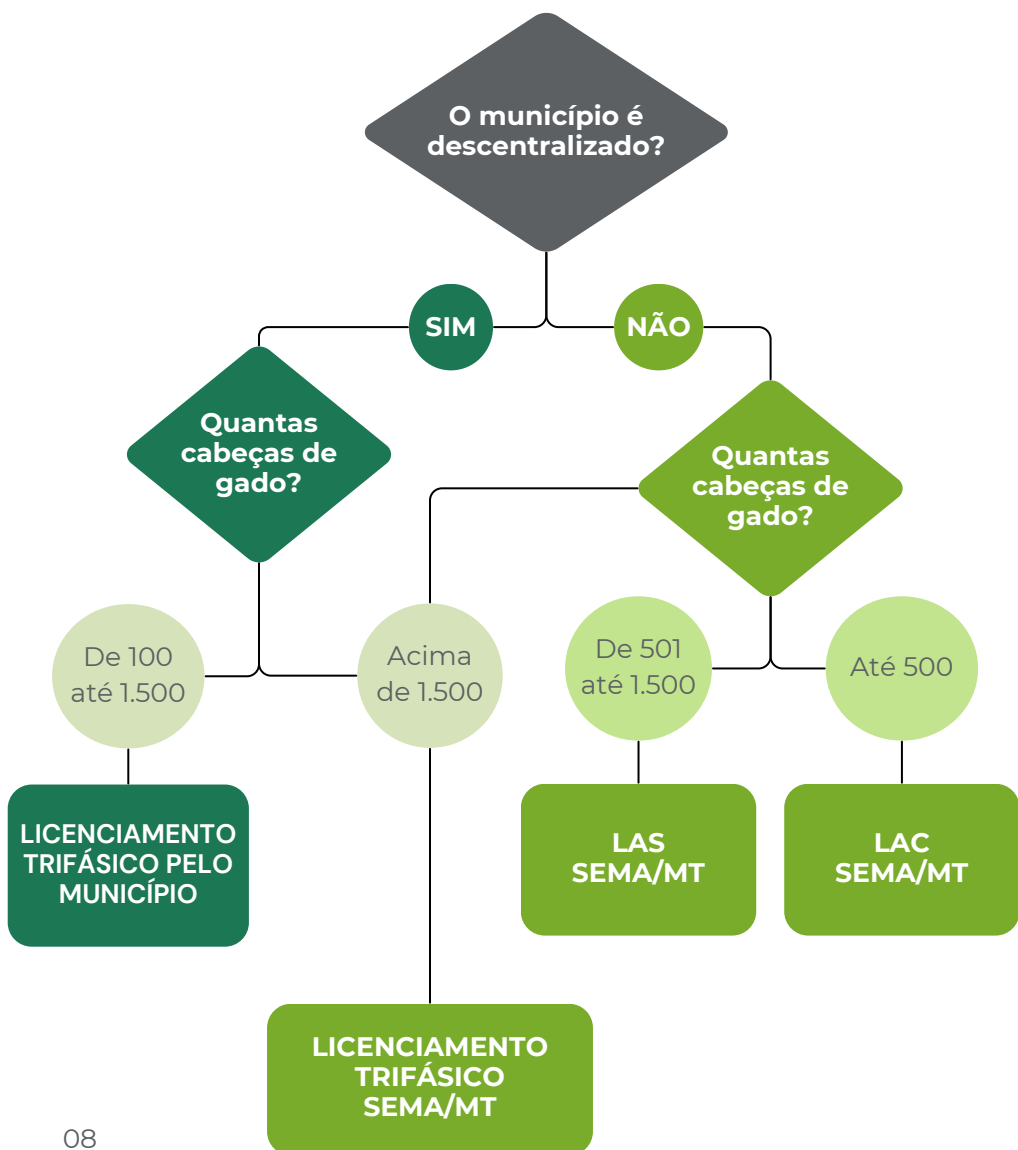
O município é descentralizado?

SIM

NÃO

Quantas cabeças de gado?

Quantas cabeças de gado?

De 100 até 1.500

Acima de 1.500

De 501 até 1.500

Até 500

LICENCIAMENTO TRIFÁSICO PELO MUNICÍPIO

LAS SEMA/MT

LAC SEMA/MT

LICENCIAMENTO TRIFÁSICO SEMA/MT

08